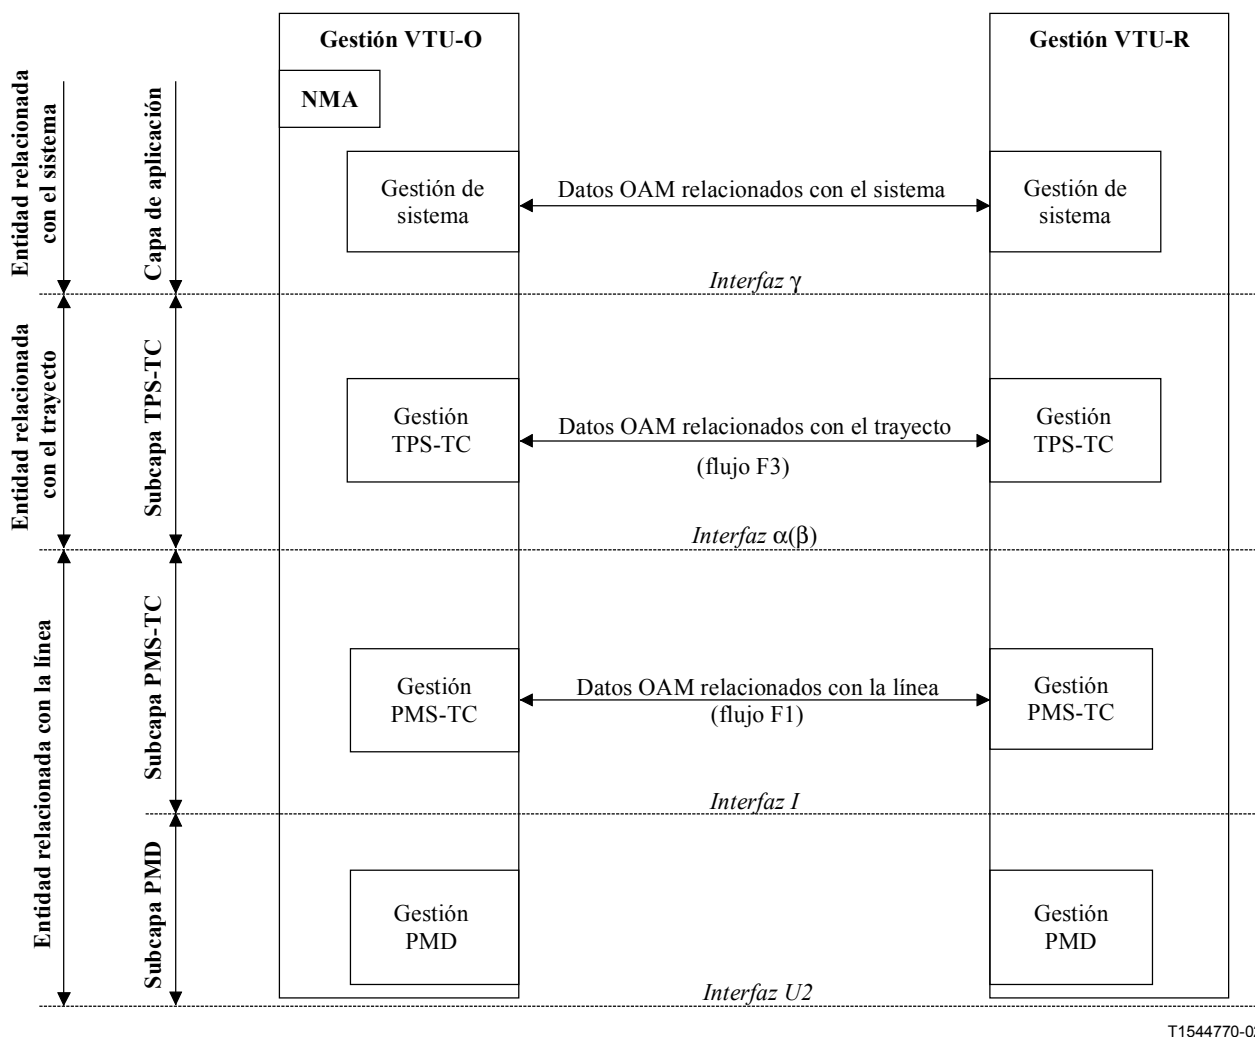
Gestión VTU-O

Gestión VTU-R

Entidad relacionada con el sistema

Capa de aplicación

NMA

Gestión de sistema

Datos OAM relacionados con el sistema

Gestión de sistema

Interfaz $\gamma$

Entidad relacionada con el trayecto

Subcapa TPS-TC

Gestión TPS-TC

Datos OAM relacionados con el trayecto

(flujo F3)

Gestión TPS-TC

Interfaz $\alpha(\beta)$

Entidad relacionada con la línea

Subcapa PMS-TC

Gestión PMS-TC

Datos OAM relacionados con la línea

(flujo F1)

Gestión PMS-TC

Interfaz I

Subcapa PMD

Gestión PMD

Gestión PMD

Interfaz U2

T1544770-0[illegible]